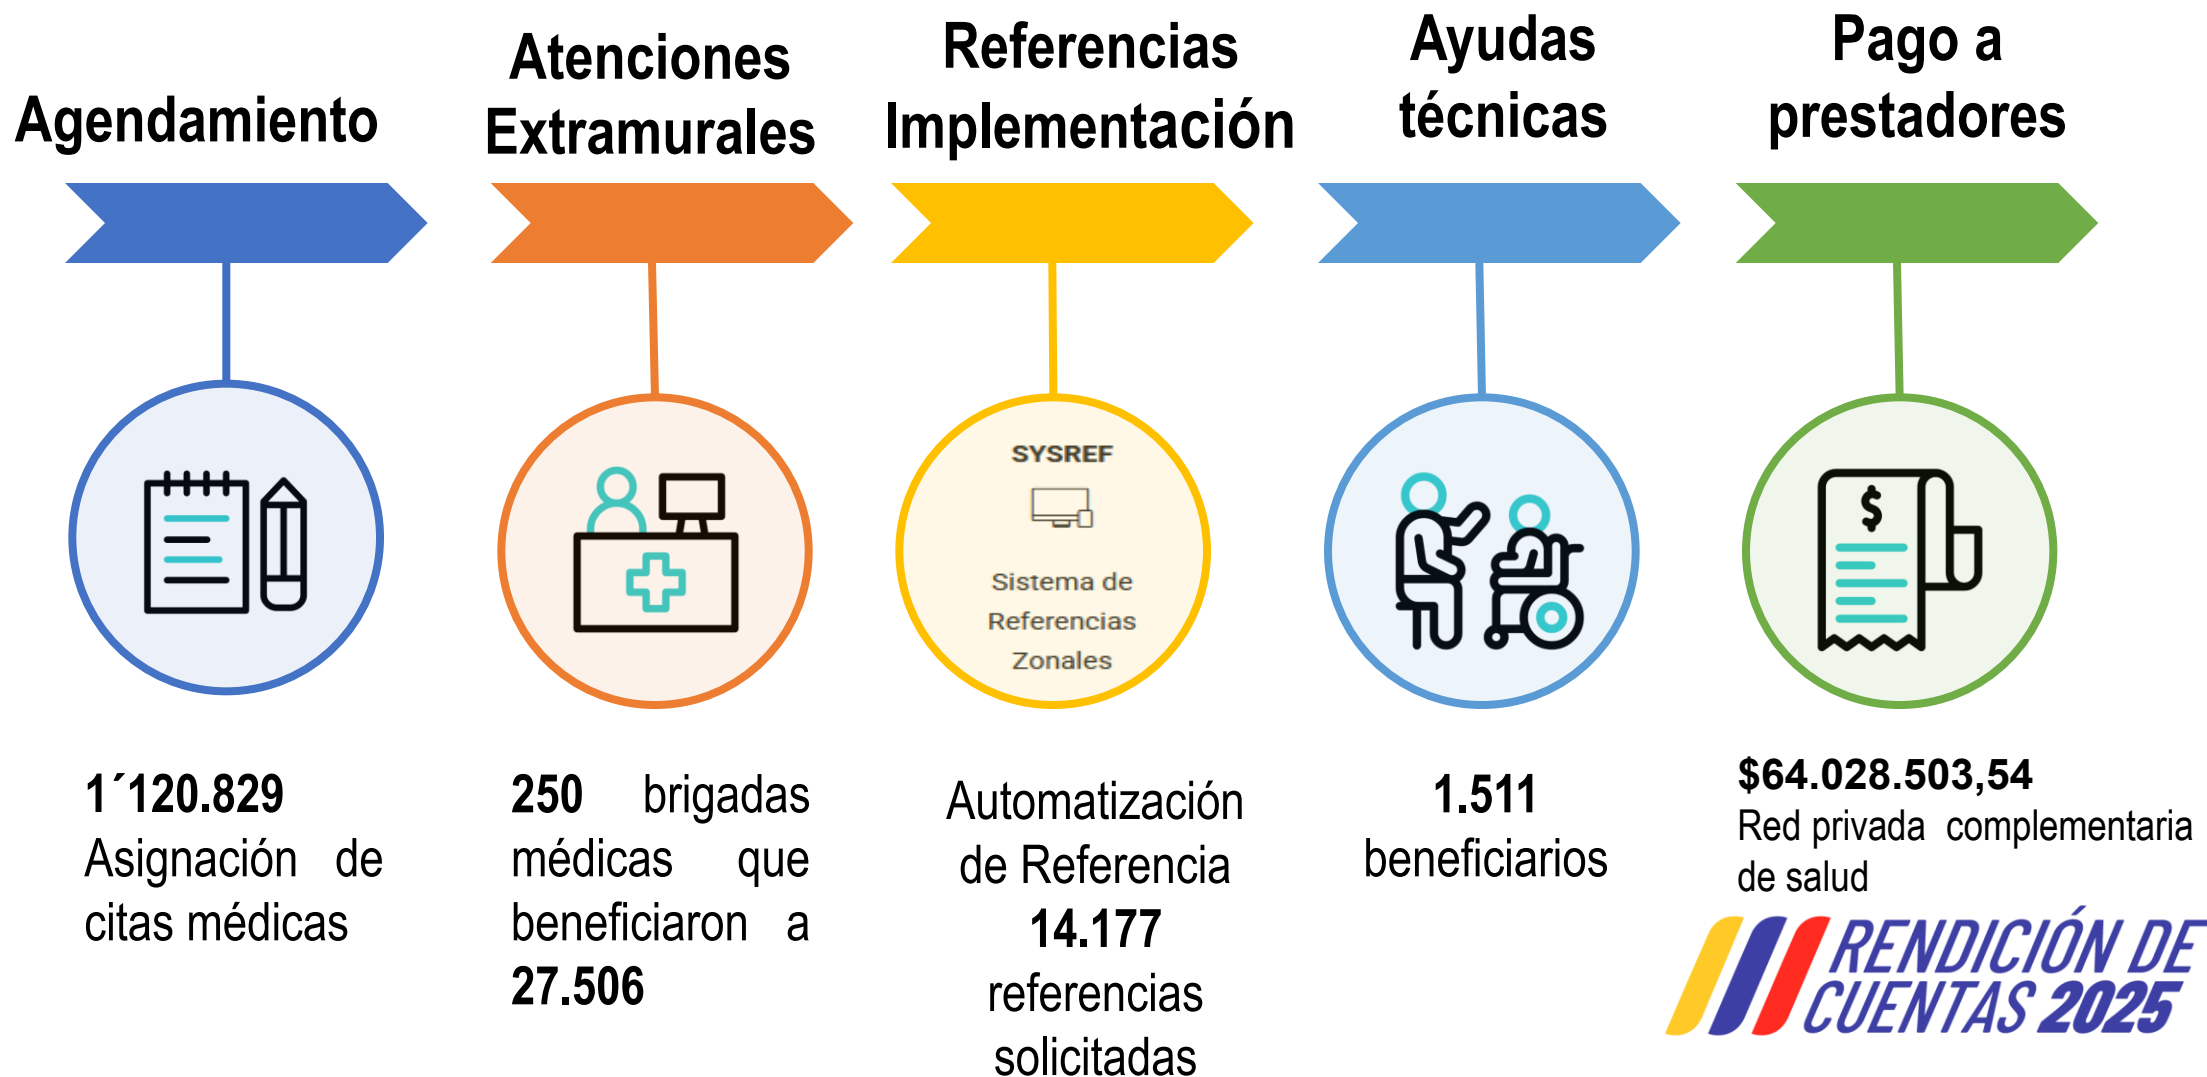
Agendamiento

Atenciones Extramurales

Referencias Implementación

Ayudas técnicas

Pago a prestadores

SYSREF

Sistema de Referencias Zonales

1´120.829
Asignación de citas médicas

250 brigadas médicas que beneficiaron a 27.506

Automatización de Referencia
14.177
referencias solicitadas

1.511
beneficiarios

$64.028.503,54
Red privada complementaria de salud

RENDICIÓN DE CUENTAS 2025